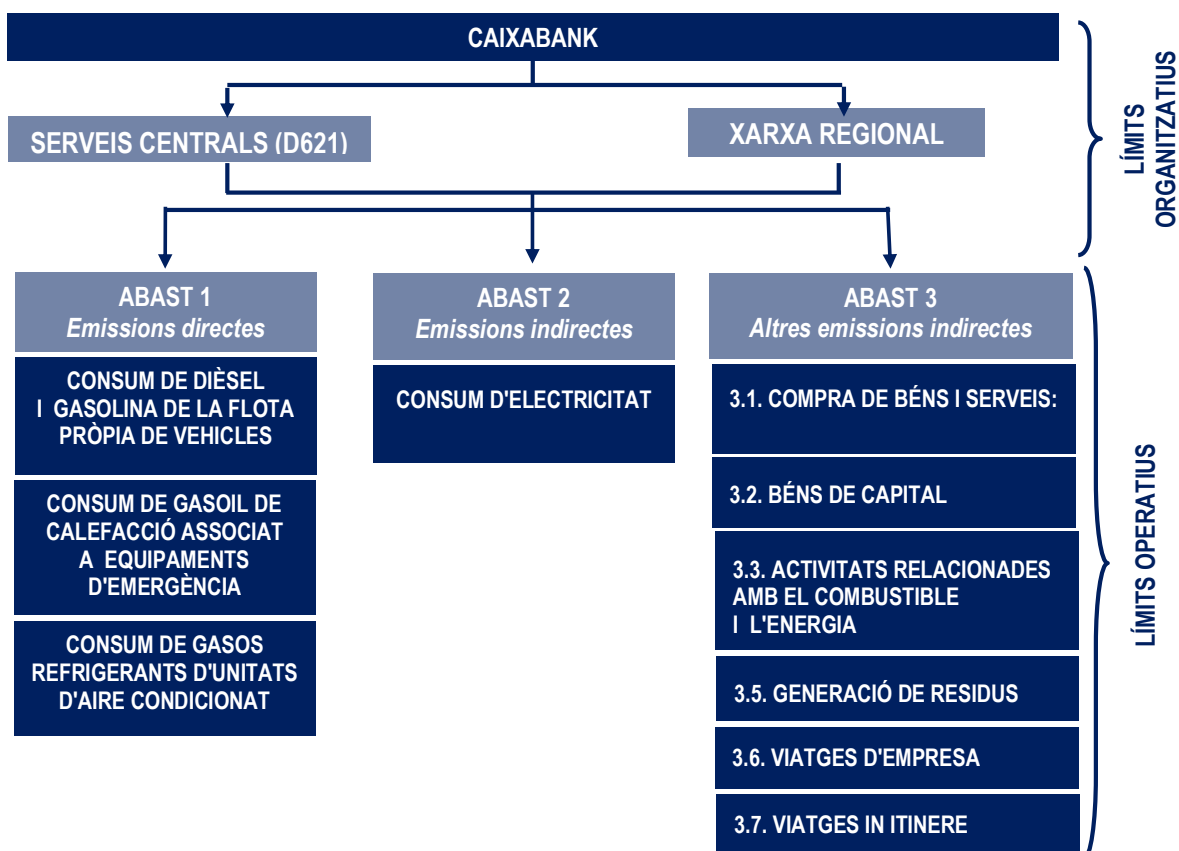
CAIXABANK

SERVEIS CENTRALS (D621)

XARXA REGIONAL

LÍMITS ORGANITZATIUS

ABAST 1
*Emissions directes*

CONSUM DE DIÈSEL I GASOLINA DE LA FLOTA PRÒPIA DE VEHICLES

CONSUM DE GASOIL DE CALEFACCIÓ ASSOCIAT A EQUIPAMENTS D'EMERGÈNCIA

CONSUM DE GASOS REFRIGERANTS D'UNITATS D'AIRE CONDICIONAT

ABAST 2
*Emissions indirectes*

CONSUM D'ELECTRICITAT

ABAST 3
*Altres emissions indirectes*

3.1. COMPRA DE BÉNS I SERVEIS:

3.2. BÉNS DE CAPITAL

3.3. ACTIVITATS RELACIONADES AMB EL COMBUSTIBLE I L'ENERGIA

3.5. GENERACIÓ DE RESIDUS

3.6. VIATGES D'EMPRESA

3.7. VIATGES IN ITINERE

LÍMITS OPERATIUS